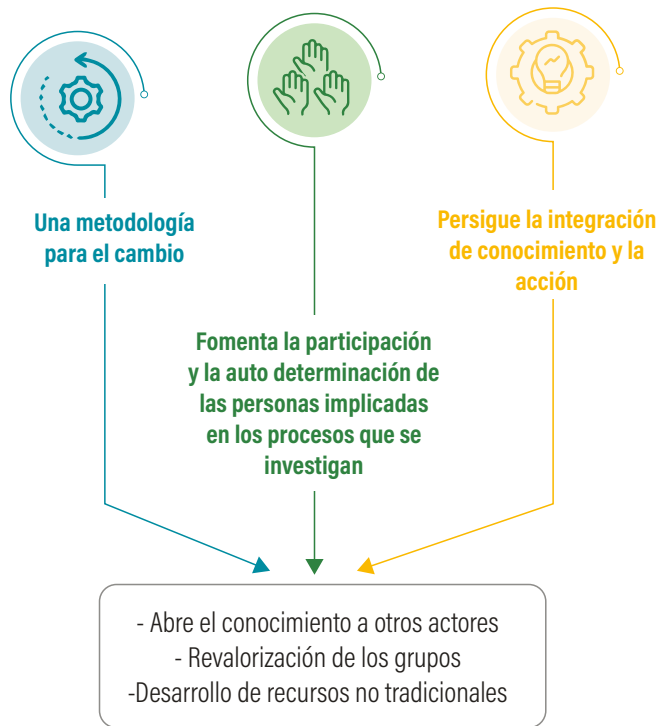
Una metodología para el cambio

Fomenta la participación y la auto determinación de las personas implicadas en los procesos que se investigan

Persigue la integración de conocimiento y la acción

- Abre el conocimiento a otros actores
- Revalorización de los grupos
-Desarrollo de recursos no tradicionales